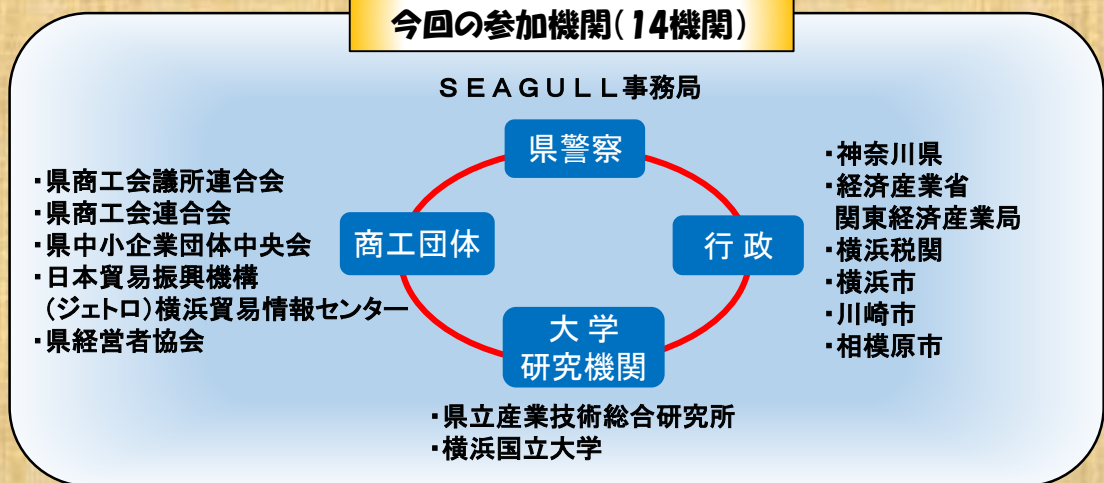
今回の参加機関（14機関）

SEAGULL事務局

県警察

・県商工会議所連合会
・県商工会連合会
・県中小企業団体中央会
・日本貿易振興機構（ジェトロ）横浜貿易情報センター
・県経営者協会

商工団体

行 政

・神奈川県
・経済産業省 関東経済産業局
・横浜税関
・横浜市
・川崎市
・相模原市

大 学
研究機関

・県立産業技術総合研究所
・横浜国立大学